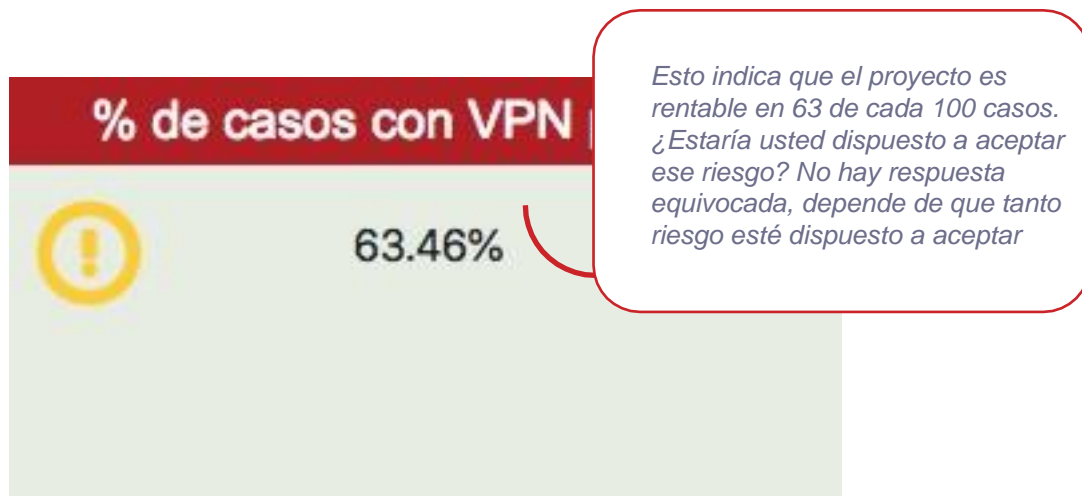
% de casos con VPN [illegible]

63.46%

Esto indica que el proyecto es rentable en 63 de cada 100 casos. ¿Estaría usted dispuesto a aceptar ese riesgo? No hay respuesta equivocada, depende de que tanto riesgo esté dispuesto a aceptar